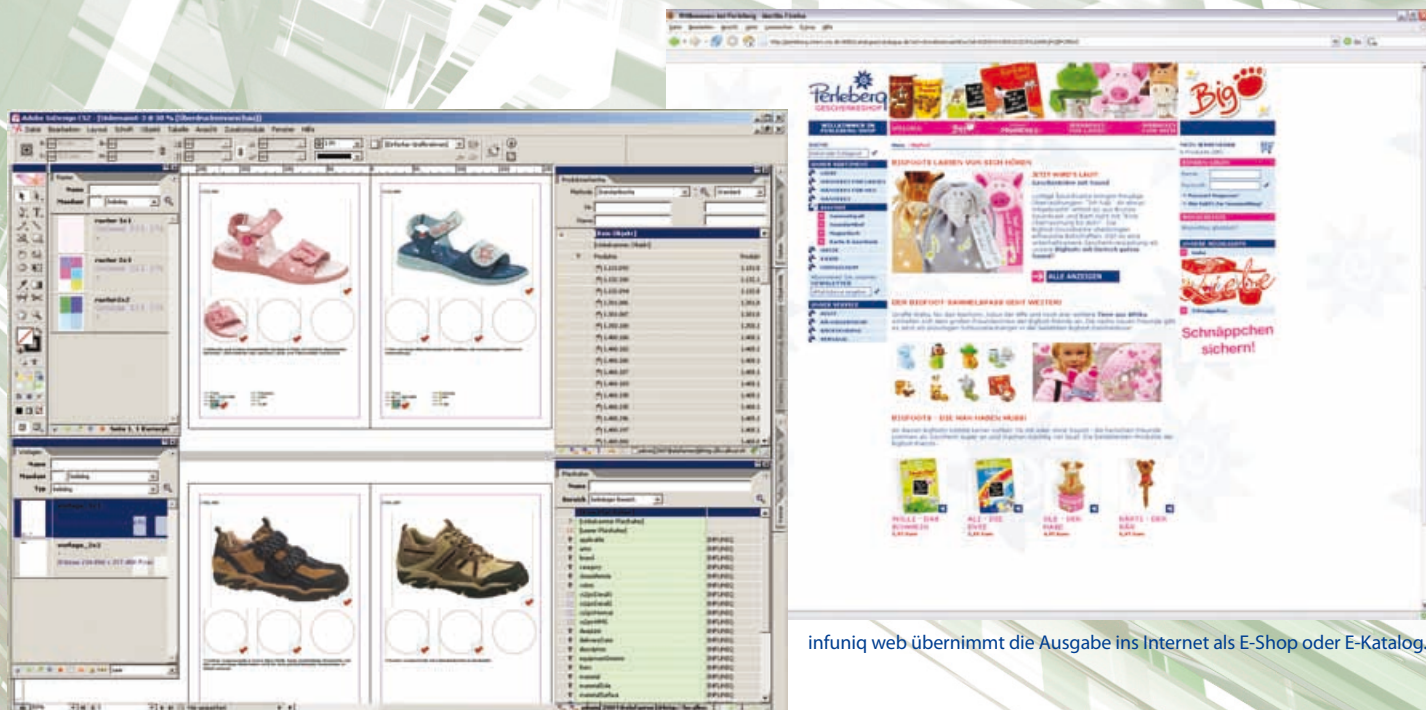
Adobe InDesign CS2 - [Unbenannt-3 @ 50 % [Überdruckenvorschau]]

Datei Bearbeiten Layout Schrift Objekt Tabelle Ansicht Zusatzmodule Fenster Hilfe

Willkommen bei Perleberg - Mozilla Firefox

Perleberg GESCHENKESHOP

Big

BIGFOOTS LASSEN VON SICH HÖREN

JETZT WIRD'S LAUT! Geschenke mit Sound

ALLE ANZEIGEN

DER BIGFOOT SAMMELSPASS GEHT WEITER!

BIGFOOTS - DIE MAN HABEN MUSS!

Liebe

Schnäppchen sichern!

infuniq web übernimmt die Ausgabe ins Internet als E-Shop oder E-Katalog.